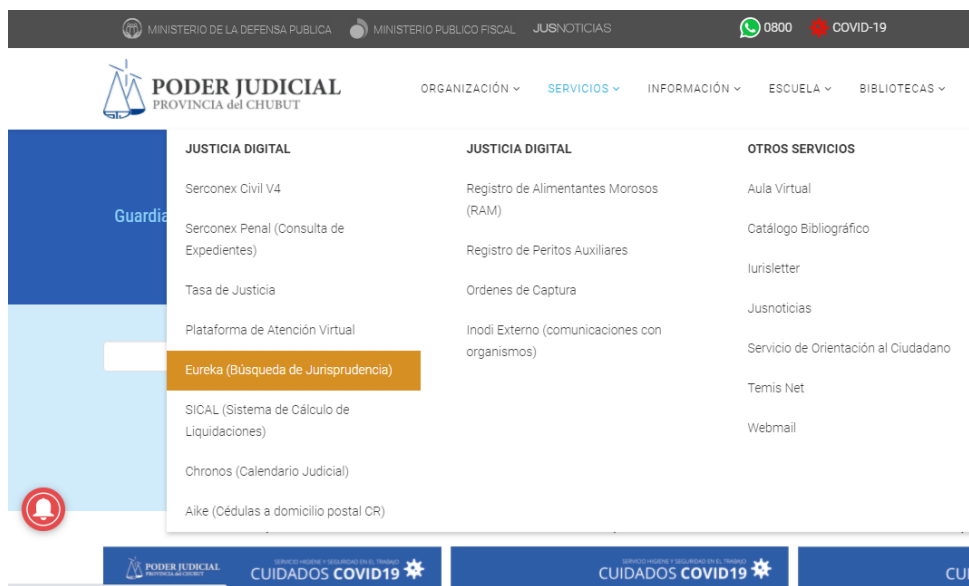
MINISTERIO DE LA DEFENSA PUBLICA MINISTERIO PUBLICO FISCAL JUSNOTICIAS 0800 COVID-19

PODER JUDICIAL
PROVINCIA del CHUBUT

ORGANIZACIÓN SERVICIOS INFORMACIÓN ESCUELA BIBLIOTECAS

Guardi

JUSTICIA DIGITAL

Serconex Civil V4

Serconex Penal (Consulta de Expedientes)

Tasa de Justicia

Plataforma de Atención Virtual

Eureka (Búsqueda de Jurisprudencia)

SICAL (Sistema de Cálculo de Liquidaciones)

Chronos (Calendario Judicial)

Aike (Cédulas a domicilio postal CR)

JUSTICIA DIGITAL

Registro de Alimentantes Morosos (RAM)

Registro de Peritos Auxiliares

Ordenes de Captura

Inodi Externo (comunicaciones con organismos)

OTROS SERVICIOS

Aula Virtual

Catálogo Bibliográfico

Iurisletter

Jusnoticias

Servicio de Orientación al Ciudadano

Temis Net

Webmail

PODER JUDICIAL PROVINCIA del CHUBUT SERVICIO HIGIENE Y SEGURIDAD EN EL TRABAJO CUIDADOS COVID19

SERVICIO HIGIENE Y SEGURIDAD EN EL TRABAJO CUIDADOS COVID19

CU